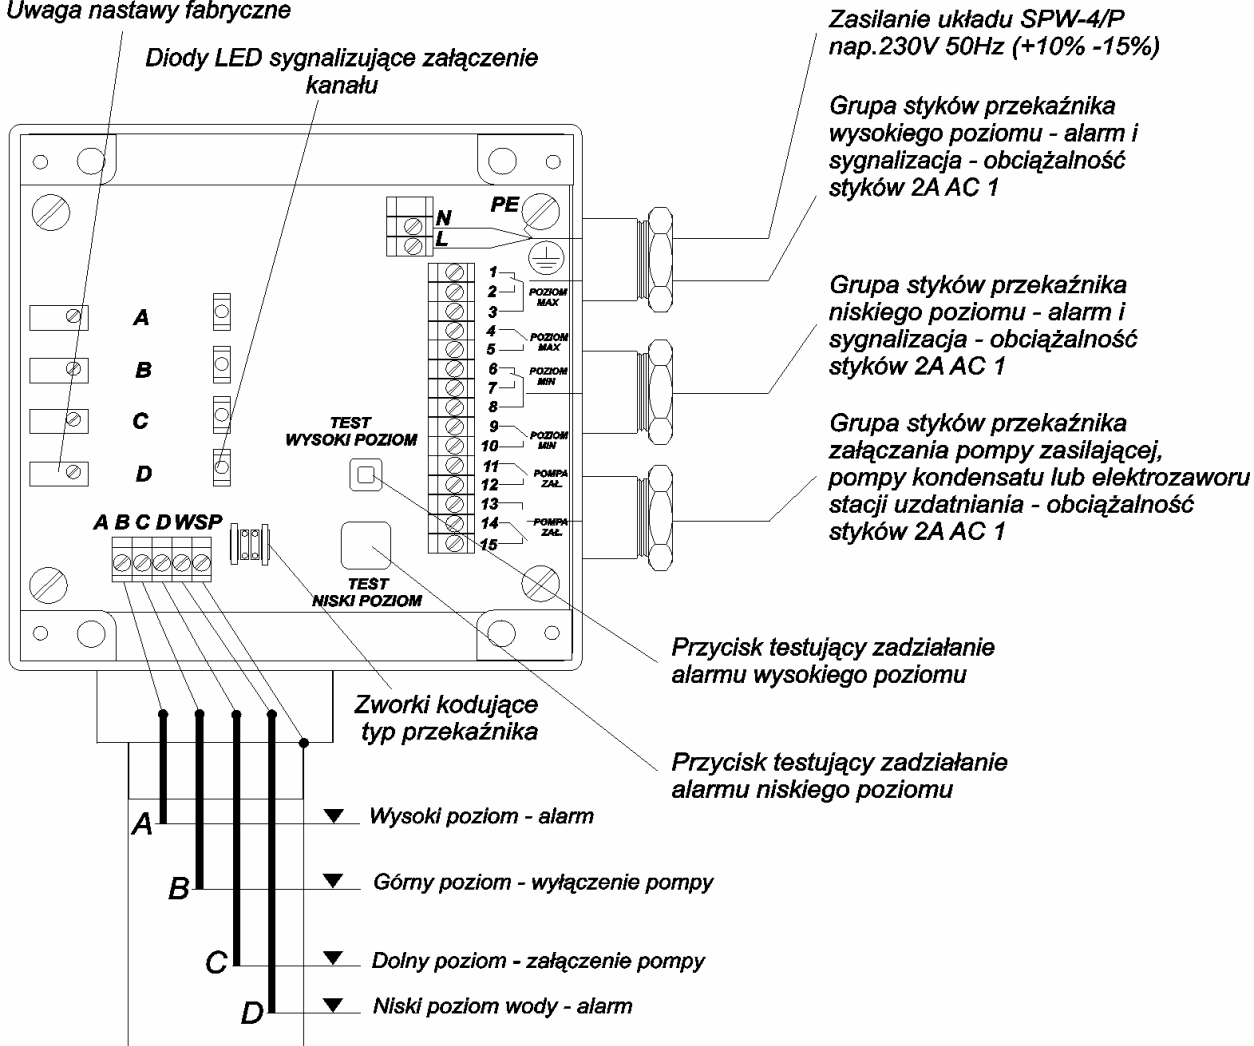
Uwaga nastawy fabryczne

Diody LED sygnalizujące załączenie kanału

Zasilanie układu SPW-4/P nap.230V 50Hz (+10% -15%)

Grupa styków przekaźnika wysokiego poziomu - alarm i sygnalizacja - obciążalność styków 2A AC 1

PE
N
L

1
2
3
POZIOM MAX
4
5
POZIOM MAX
6
7
8
POZIOM MIN
9
10
POZIOM MIN
11
12
POMPA ZAŁ.
13
14
15
POMPA ZAŁ.

A
B
C
D

TEST WYSOKI POZIOM

Grupa styków przekaźnika niskiego poziomu - alarm i sygnalizacja - obciążalność styków 2A AC 1

Grupa styków przekaźnika załączania pompy zasilającej, pompy kondensatu lub elektrozaworu stacji uzdatniania - obciążalność styków 2A AC 1

A B C D WSP

TEST NISKI POZIOM

Przycisk testujący zadziałanie alarmu wysokiego poziomu

Zworki kodujące typ przekaźnika

Przycisk testujący zadziałanie alarmu niskiego poziomu

A
Wysoki poziom - alarm

B
Górny poziom - wyłączenie pompy

C
Dolny poziom - załączenie pompy

D
Niski poziom wody - alarm